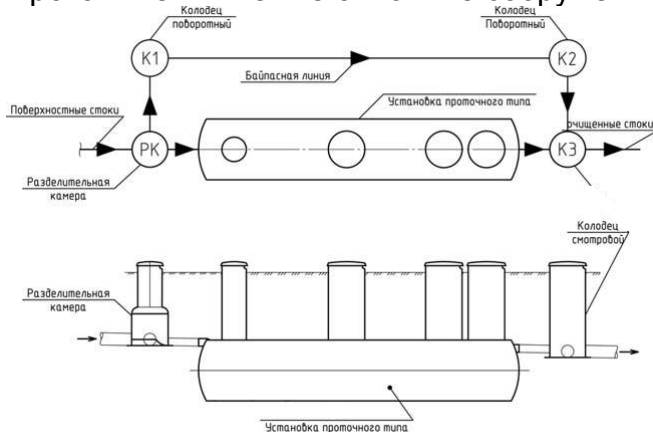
Колодец поворотный

Колодец Поворотный

К1

К2

Байпасная линия

Установка проточного типа

Поверхностные стоки

РК

К3

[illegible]чищенные стоки

Разделительная камера

Колодец смотровой

Разделительная камера

Установка проточного типа